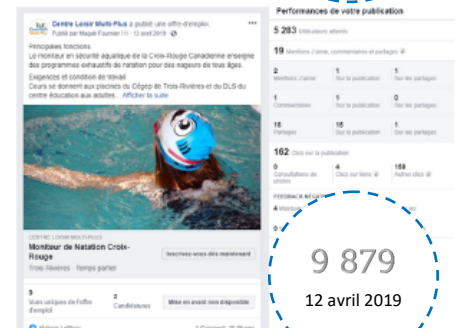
Centre Loisir Multi-Plus a publié une offre d'emploi.
Publié par Magali Fournier · 12 avril 2019 ·

Principales fonctions
Le moniteur en sécurité aquatique de la Croix-Rouge Canadienne enseigne des programmes exhaustifs de natation pour les nageurs de tous âges.
Exigences et condition de travail
Cours se donnent aux piscines du Cégep de Trois-Rivières et du DLS du centre éducation aux adultes... Afficher la suite

CENTRE LOISIR MULTI-PLUS
Moniteur de Natation Croix-Rouge
Trois-Rivières · Temps partiel
Inscrivez-vous dès maintenant

5
Vues uniques de l'offre d'emploi
2
Candidatures
Mise en avant non disponible

Performances de votre publication
5 283 Utilisateurs atteints
19 Mentions J'aime, commentaires et partages
2 Mentions J'aime | 1 Sur la publication | 1 Sur les partages
1 Commentaires | 1 Sur la publication | 0 Sur les partages
16 Partages | 16 Sur la publication | 1 Sur les partages
162 Clics sur la publication
0 Consultations de photos | 4 Clics sur liens | 158 Autres clics
FEEDBACK NÉGATIF
4 Masquer

9 879
12 avril 2019